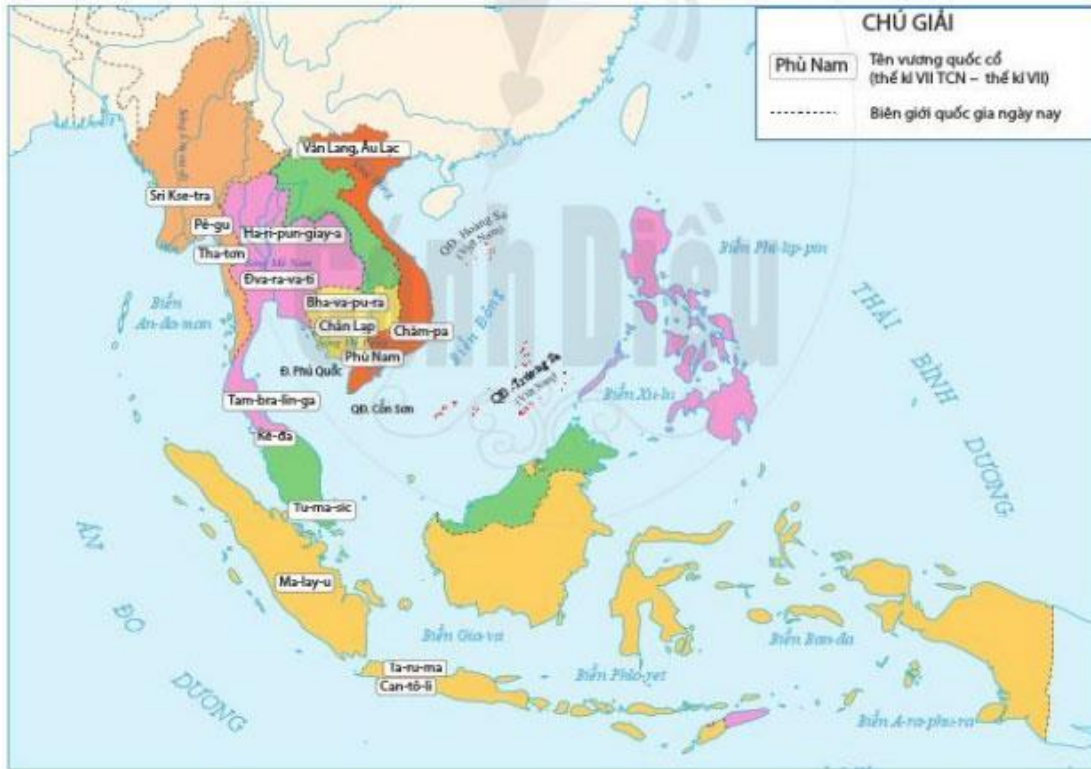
CHÚ GIẢI

Phù Nam — Tên vương quốc cổ (thế kỉ VII TCN – thế kỉ VII)

Biên giới quốc gia ngày nay

Văn Lang, Âu Lạc

Sri Kse-tra

Pê-gu

Ha-ri-pun-giay-a

Tha-tơn

Đva-ra-va-ti

Bha-va-pu-ra

Chân Lạp

Chăm-pa

Phù Nam

Đ. Phú Quốc

QĐ. Côn Sơn

Tam-bra-lin-ga

Kê-đa

Tu-ma-sic

Ma-lay-u

Ta-ru-ma

Can-tô-li

Biển An-đa-man

Biển Đông

QĐ. Hoàng Sa (Việt Nam)

QĐ. Trường Sa (Việt Nam)

Biển Phi-lip-pin

THÁI BÌNH DƯƠNG

Biển Xu-lu

ẤN ĐỘ DƯƠNG

Biển Gia-va

Biển Phlo-ret

Biển Ban-đa

Biển A-ra-phu-ra

Cánh Diều